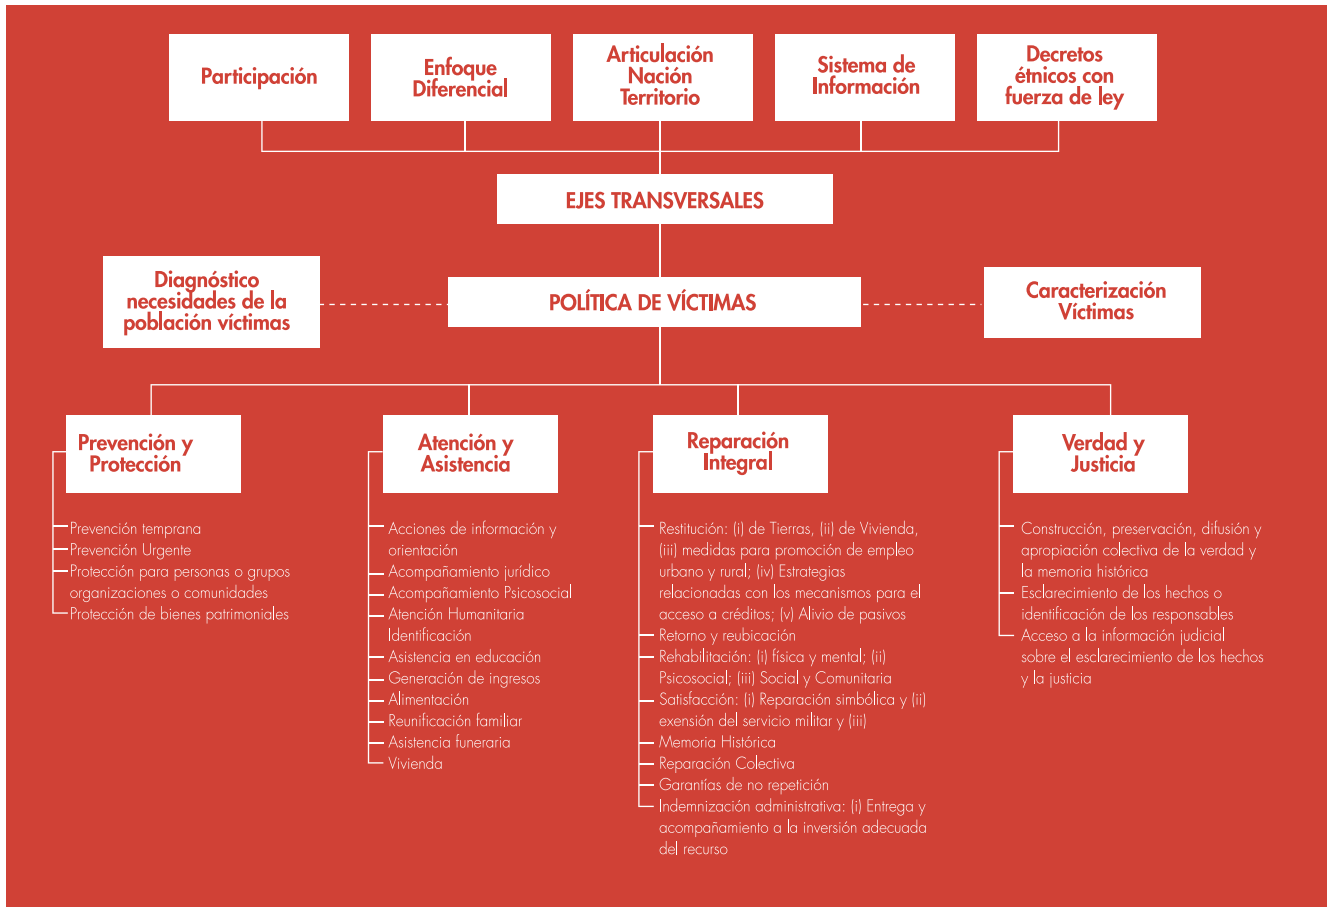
Participación

Enfoque Diferencial

Articulación Nación Territorio

Sistema de Información

Decretos étnicos con fuerza de ley

EJES TRANSVERSALES

Diagnóstico necesidades de la población víctimas

POLÍTICA DE VÍCTIMAS

Caracterización Víctimas

Prevención y Protección

Prevención temprana
Prevención Urgente
Protección para personas o grupos organizaciones o comunidades
Protección de bienes patrimoniales

Atención y Asistencia

Acciones de información y orientación
Acompañamiento jurídico
Acompañamiento Psicosocial
Atención Humanitaria
Identificación
Asistencia en educación
Generación de ingresos
Alimentación
Reunificación familiar
Asistencia funeraria
Vivienda

Reparación Integral

Restitución: (i) de Tierras, (ii) de Vivienda, (iii) medidas para promoción de empleo urbano y rural; (iv) Estrategias relacionadas con los mecanismos para el acceso a créditos; (v) Alivio de pasivos
Retorno y reubicación
Rehabilitación: (i) física y mental; (ii) Psicosocial; (iii) Social y Comunitaria
Satisfacción: (i) Reparación simbólica y (ii) exensión del servicio militar y (iii)
Memoria Histórica
Reparación Colectiva
Garantías de no repetición
Indemnización administrativa: (i) Entrega y acompañamiento a la inversión adecuada del recurso

Verdad y Justicia

Construcción, preservación, difusión y apropiación colectiva de la verdad y la memoria histórica
Esclarecimiento de los hechos o identificación de los responsables
Acceso a la información judicial sobre el esclarecimiento de los hechos y la justicia